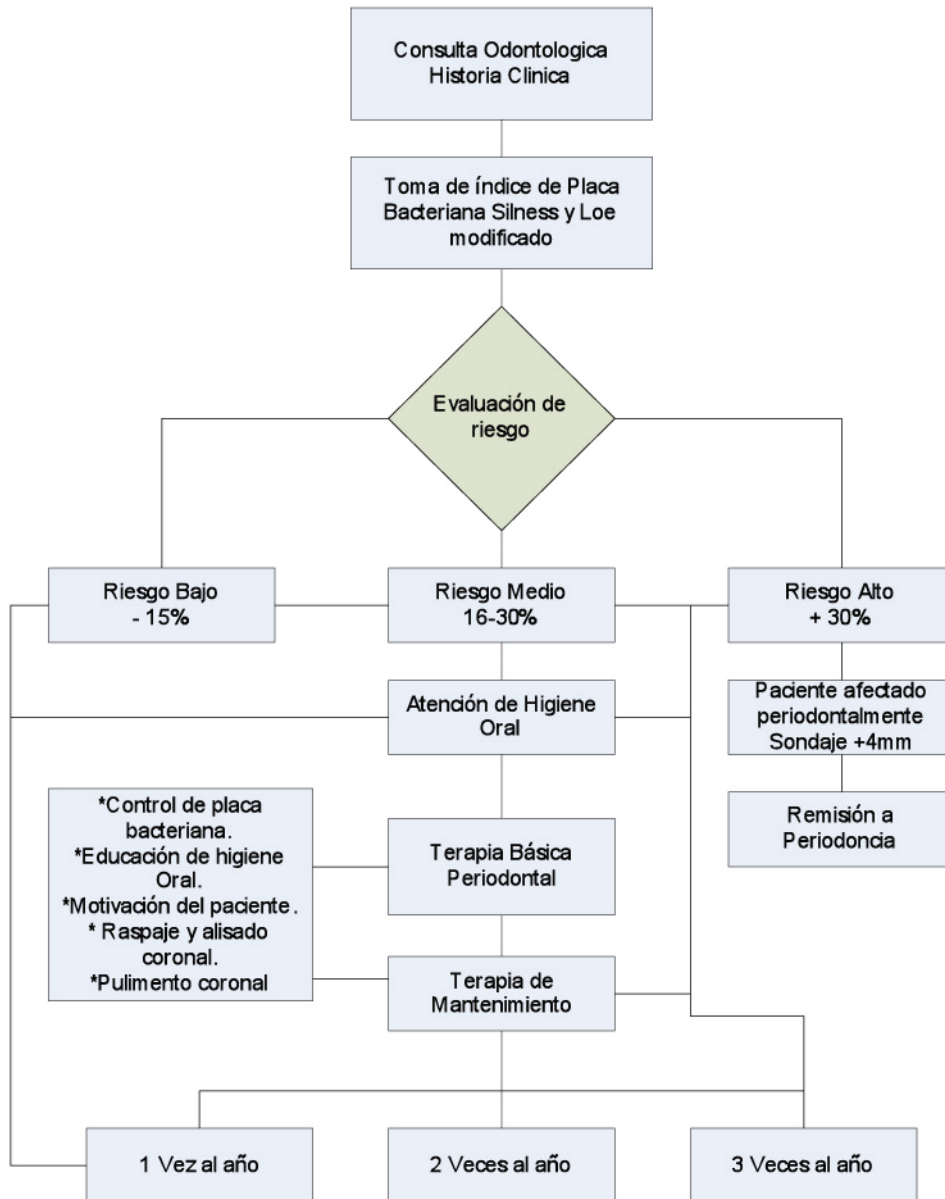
Consulta Odontologica
Historia Clinica

Toma de índice de Placa Bacteriana Silness y Loe modificado

Evaluación de riesgo

Riesgo Bajo
- 15%

Riesgo Medio
16-30%

Riesgo Alto
+ 30%

Atención de Higiene Oral

Paciente afectado periodontalmente Sondaje +4mm

Remisión a Periodoncia

*Control de placa bacteriana.
*Educación de higiene Oral.
*Motivación del paciente.
* Raspaje y alisado coronal.
*Pulimento coronal

Terapia Básica Periodontal

Terapia de Mantenimiento

1 Vez al año

2 Veces al año

3 Veces al año